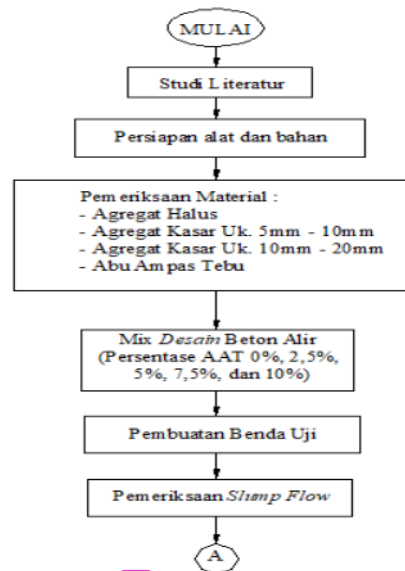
MULAI

Studi Literatur

Persiapan alat dan bahan

Pemeriksaan Material :
- Agregat Halus
- Agregat Kasar Uk. 5mm - 10mm
- Agregat Kasar Uk. 10mm - 20mm
- Abu Ampas Tebu

Mix Desain Beton Alir (Persentase AAT 0%, 2,5%, 5%, 7,5%, dan 10%)

Pembuatan Benda Uji

Pemeriksaan Slump Flow

A